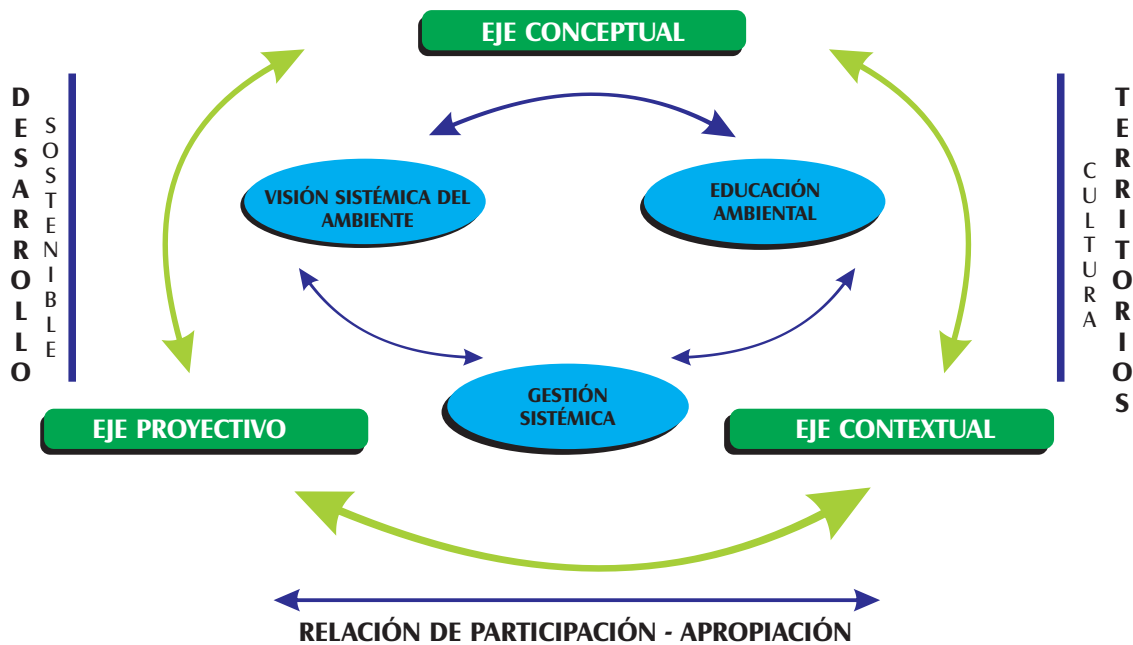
EJE CONCEPTUAL

DESARROLLO SOSTENIBLE

VISIÓN SISTÉMICA DEL AMBIENTE

EDUCACIÓN AMBIENTAL

CULTURA TERRITORIOS

GESTIÓN SISTÉMICA

EJE PROYECTIVO

EJE CONTEXTUAL

RELACIÓN DE PARTICIPACIÓN - APROPIACIÓN